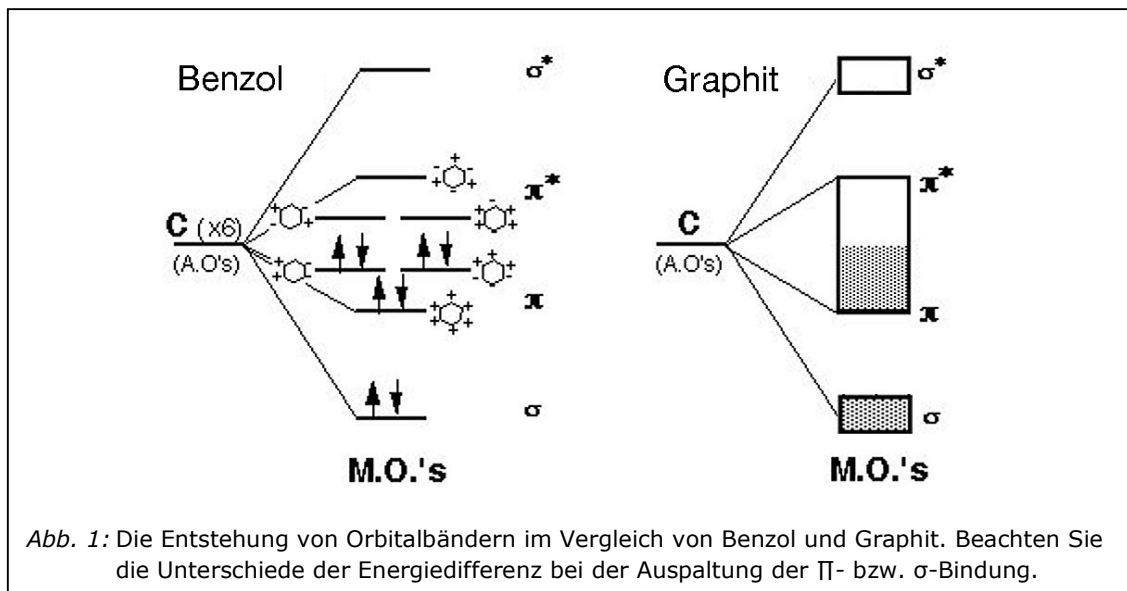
Benzol

$\sigma^*$

$\pi^*$

C (x6)

(A.O's)

$\pi$

$\sigma$

M.O.'s

Graphit

$\sigma^*$

$\pi^*$

C

(A.O's)

$\pi$

$\sigma$

M.O.'s

*Abb. 1:* Die Entstehung von Orbitalbändern im Vergleich von Benzol und Graphit. Beachten Sie die Unterschiede der Energiedifferenz bei der Auspaltung der ∏- bzw. σ-Bindung.